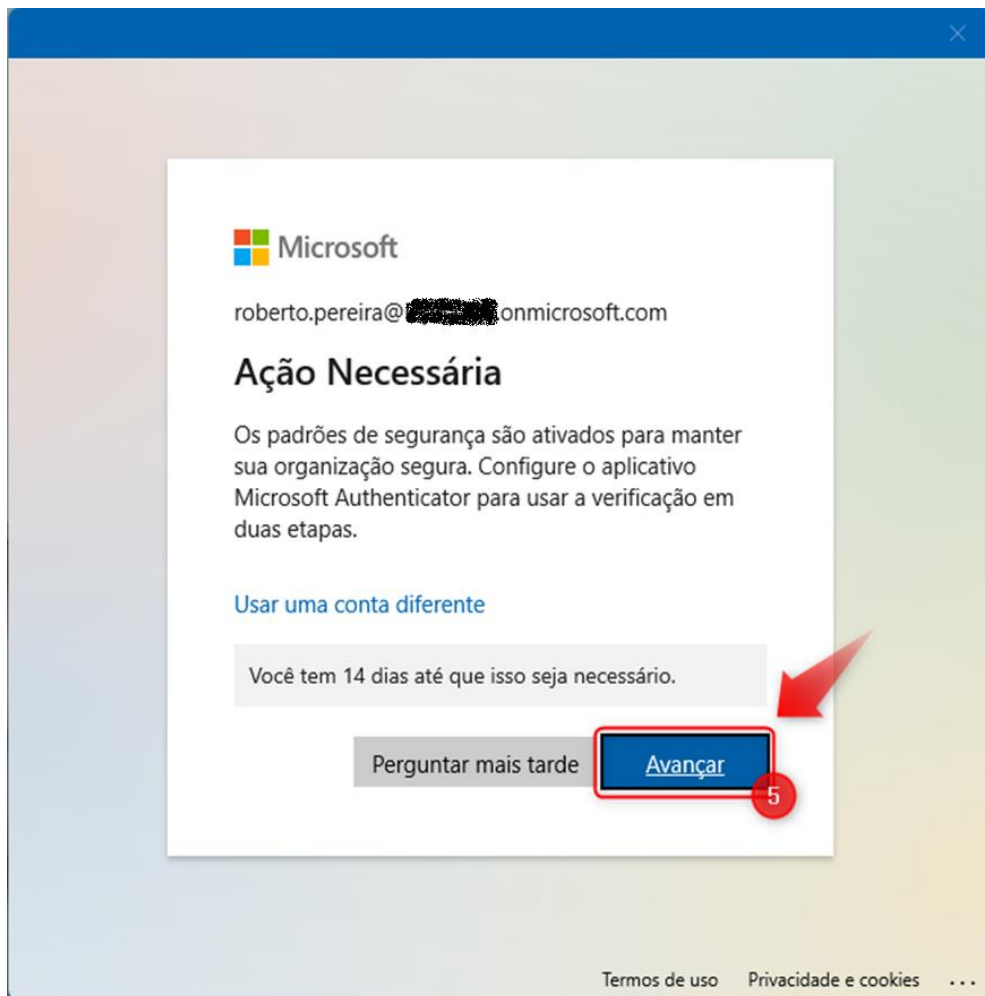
Microsoft

roberto.pereira@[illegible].onmicrosoft.com

Ação Necessária

Os padrões de segurança são ativados para manter sua organização segura. Configure o aplicativo Microsoft Authenticator para usar a verificação em duas etapas.

Usar uma conta diferente

Você tem 14 dias até que isso seja necessário.

Perguntar mais tarde

Avançar

5

Termos de uso Privacidade e cookies ...